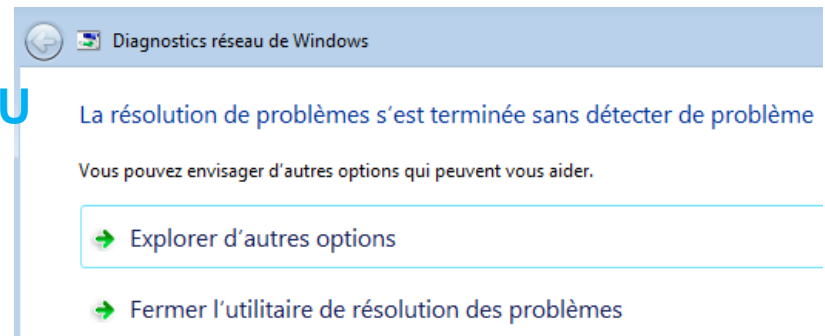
Diagnostics réseau de Windows

U

La résolution de problèmes s’est terminée sans détecter de problème

Vous pouvez envisager d’autres options qui peuvent vous aider.

Explorer d’autres options

Fermer l’utilitaire de résolution des problèmes